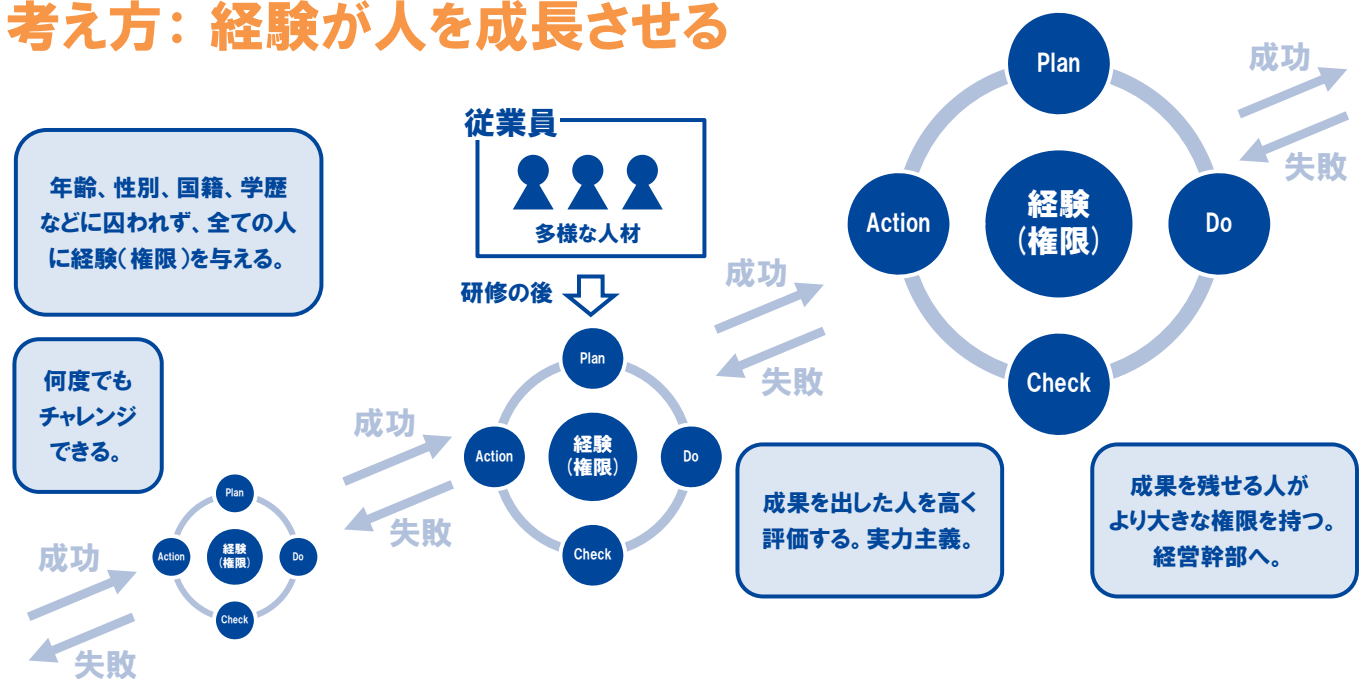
考え方：経験が人を成長させる

年齢、性別、国籍、学歴などに囚われず、全ての人に経験（権限）を与える。

何度でもチャレンジできる。

従業員

多様な人材

研修の後

成功

失敗

Plan

Action

経験（権限）

Do

Check

成功

失敗

Plan

Action

経験（権限）

Do

Check

成功

失敗

Plan

Action

経験（権限）

Do

Check

成功

失敗

成果を出した人を高く評価する。実力主義。

成果を残せる人がより大きな権限を持つ。経営幹部へ。